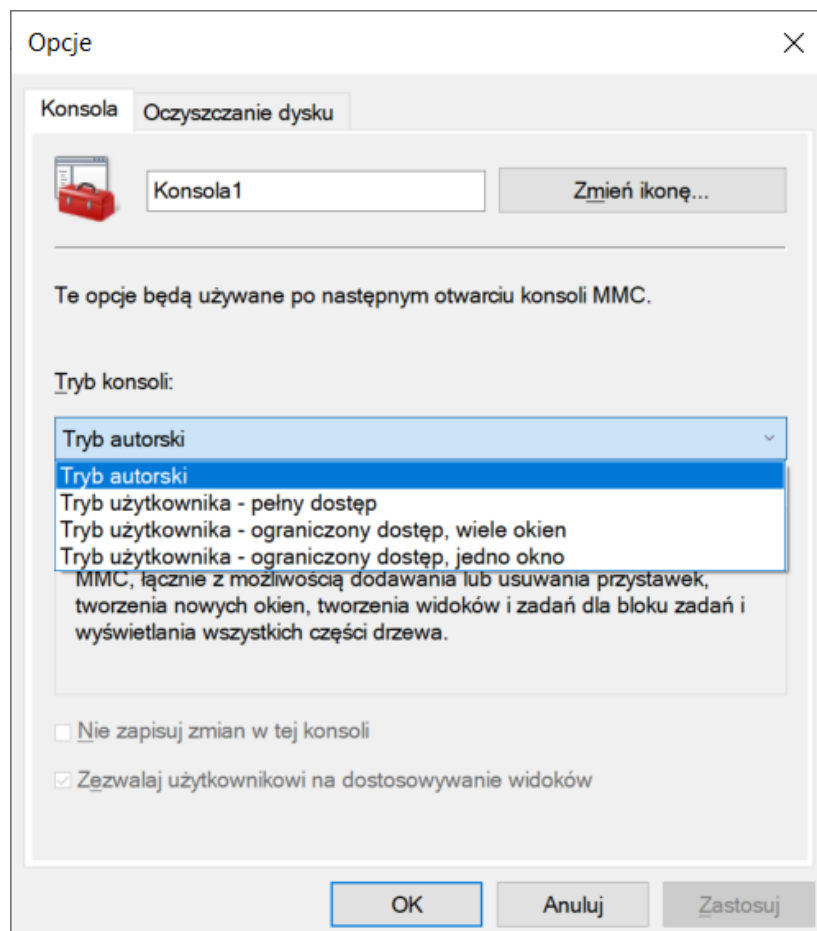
Opcje

Konsola
Oczyszczanie dysku

Konsola1
Zmień ikonę...

Te opcje będą używane po następnym otwarciu konsoli MMC.

Tryb konsoli:

Tryb autorski
Tryb autorski
Tryb użytkownika - pełny dostęp
Tryb użytkownika - ograniczony dostęp, wiele okien
Tryb użytkownika - ograniczony dostęp, jedno okno

MMC, łącznie z możliwością dodawania lub usuwania przystawek, tworzenia nowych okien, tworzenia widoków i zadań dla bloku zadań i wyświetlania wszystkich części drzewa.

Nie zapisuj zmian w tej konsoli

Zezwalaj użytkownikowi na dostosowywanie widoków

OK
Anuluj
Zastosuj